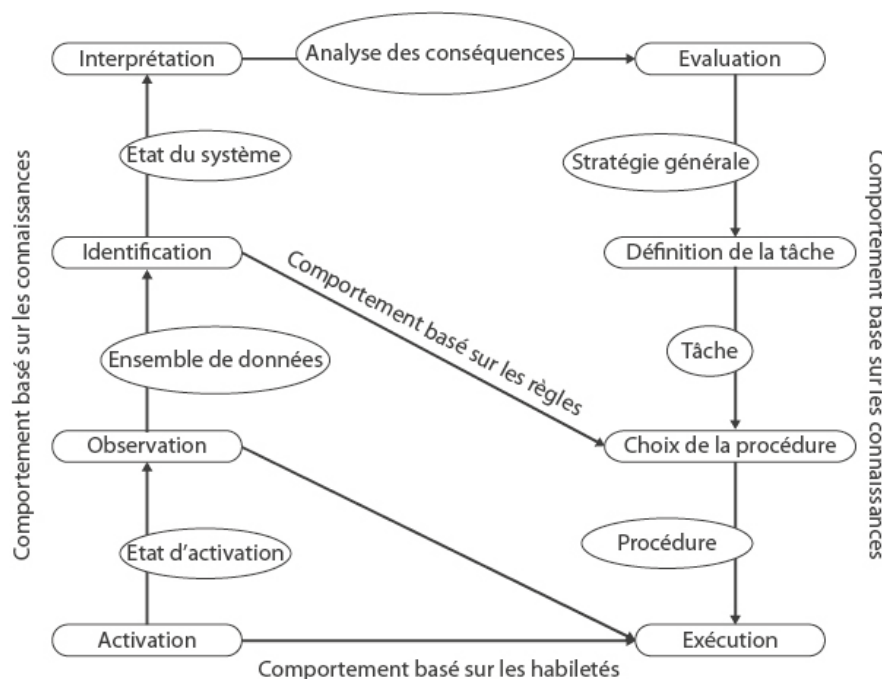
Interprétation
Analyse des conséquences
Evaluation

Comportement basé sur les connaissances

Etat du système
Stratégie générale

Comportement basé sur les connaissances

Identification
Définition de la tâche
Comportement basé sur les règles
Ensemble de données
Tâche
Observation
Choix de la procédure
Etat d'activation
Procédure
Activation
Exécution
Comportement basé sur les habiletés